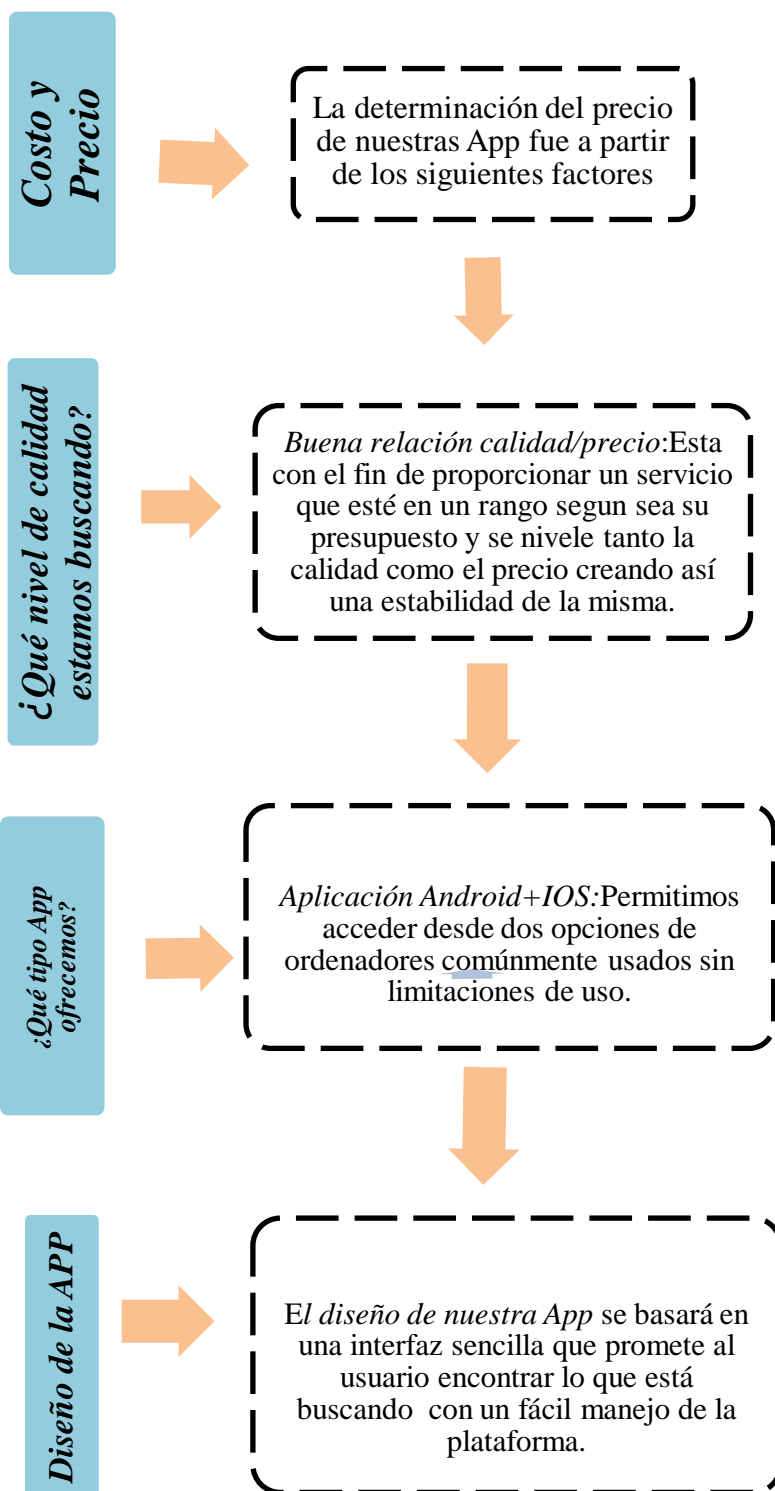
Costo y Precio

La determinación del precio de nuestras App fue a partir de los siguientes factores

¿Qué nivel de calidad estamos buscando?

Buena relación calidad/precio:Esta con el fin de proporcionar un servicio que esté en un rango segun sea su presupuesto y se nivele tanto la calidad como el precio creando así una estabilidad de la misma.

¿Qué tipo App ofrecemos?

Aplicación Android+IOS:Permitimos acceder desde dos opciones de ordenadores comúnmente usados sin limitaciones de uso.

Diseño de la APP

El diseño de nuestra App se basará en una interfaz sencilla que promete al usuario encontrar lo que está buscando con un fácil manejo de la plataforma.